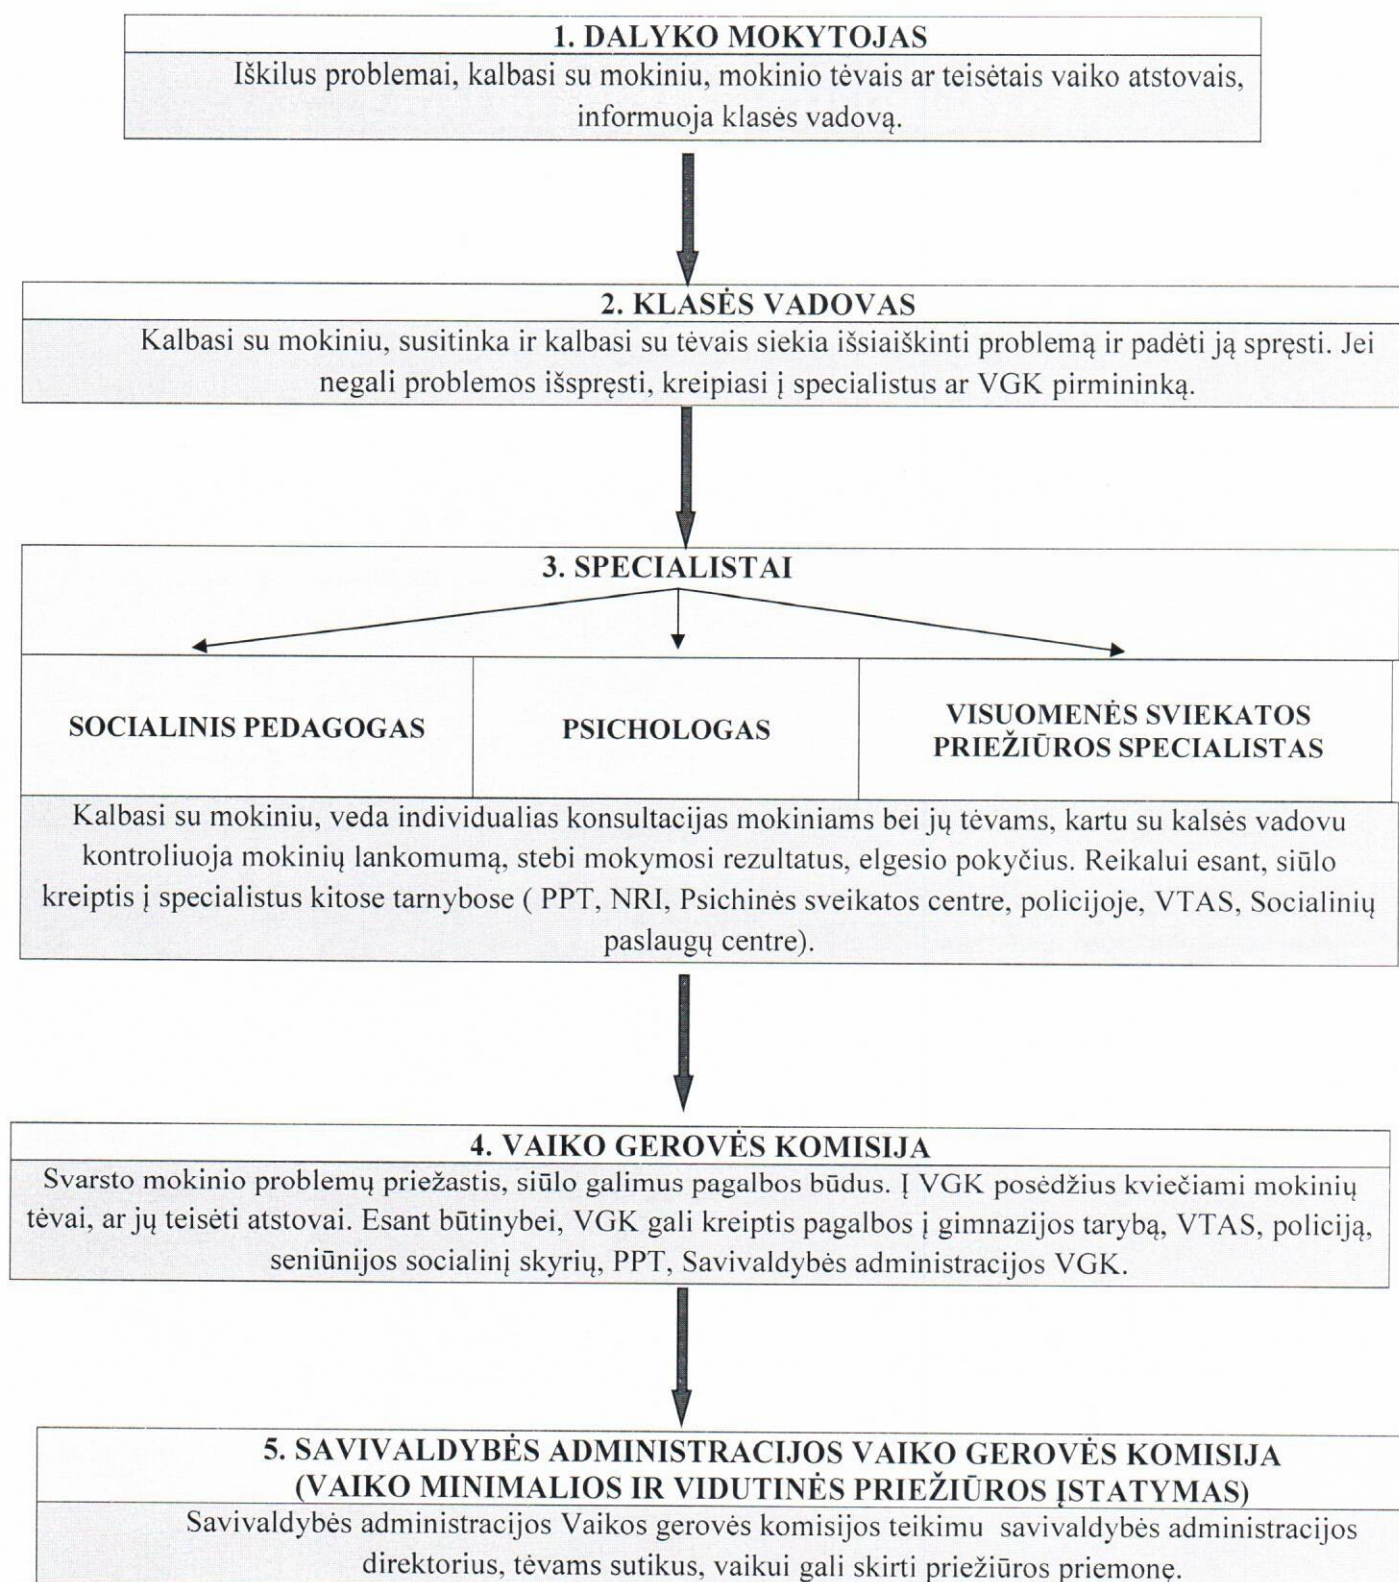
1. DALYKO MOKYTOJAS

Iškilus problemai, kalbasi su mokiniu, mokinio tėvais ar teisėtais vaiko atstovais, informuoja klasės vadovą.

2. KLASĖS VADOVAS

Kalbasi su mokiniu, susitinka ir kalbasi su tėvais siekia išsiaiškinti problemą ir padėti ją spręsti. Jei negali problemos išspręsti, kreipiasi į specialistus ar VGK pirmininką.

3. SPECIALISTAI

SOCIALINIS PEDAGOGAS

PSICHOLOGAS

VISUOMENĖS SVIEKATOS PRIEŽIŪROS SPECIALISTAS

Kalbasi su mokiniu, veda individualias konsultacijas mokiniams bei jų tėvams, kartu su kalsės vadovu kontroliuoja mokinių lankomumą, stebi mokymosi rezultatus, elgesio pokyčius. Reikalui esant, siūlo kreiptis į specialistus kitose tarnybose ( PPT, NRI, Psichinės sveikatos centre, policijoje, VTAS, Socialinių paslaugų centre).

4. VAIKO GEROVĖS KOMISIJA

Svarsto mokinio problemų priežastis, siūlo galimus pagalbos būdus. Į VGK posėdžius kviečiami mokinių tėvai, ar jų teisėti atstovai. Esant būtinybei, VGK gali kreiptis pagalbos į gimnazijos tarybą, VTAS, policiją, seniūnijos socialinį skyrių, PPT, Savivaldybės administracijos VGK.

5. SAVIVALDYBĖS ADMINISTRACIJOS VAIKO GEROVĖS KOMISIJA (VAIKO MINIMALIOS IR VIDUTINĖS PRIEŽIŪROS ĮSTATYMAS)

Savivaldybės administracijos Vaikos gerovės komisijos teikimu savivaldybės administracijos direktorius, tėvams sutikus, vaikui gali skirti priežiūros priemonę.